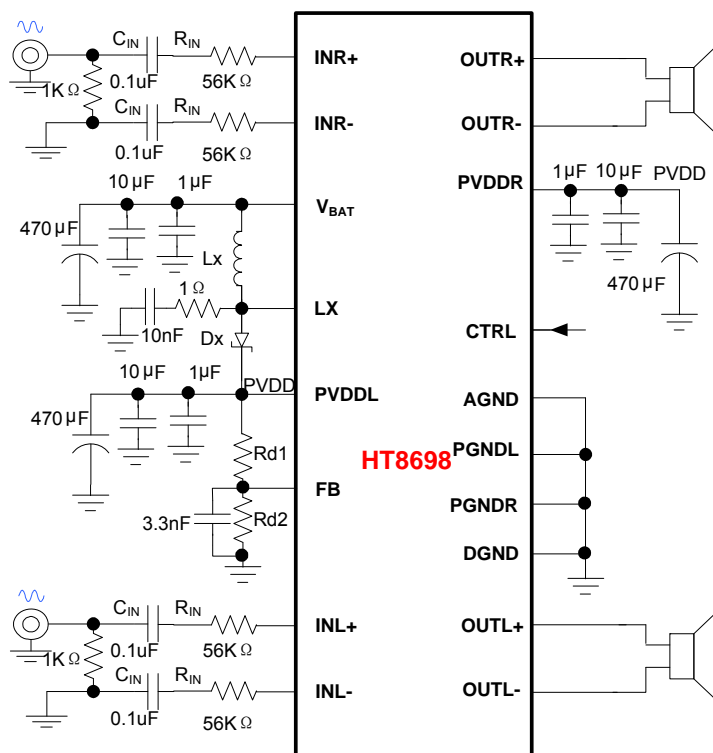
$C_{IN}$ $R_{IN}$
1K Ω 0.1uF 56K Ω
$C_{IN}$ $R_{IN}$
0.1uF 56K Ω
INR+
INR-
OUTR+
OUTR-
10 μF 1μF
470 μF
$V_{BAT}$
PVDDR
1μF 10 μF PVDD
470 μF
Lx
1 Ω
10nF
LX
Dx
CTRL
10 μF 1μF
PVDD
470 μF
PVDDL
AGND
PGNDL
HT8698
Rd1
FB
3.3nF
Rd2
PGNDR
DGND
$C_{IN}$ $R_{IN}$
1K Ω 0.1uF 56K Ω
$C_{IN}$ $R_{IN}$
0.1uF 56K Ω
INL+
INL-
OUTL+
OUTL-